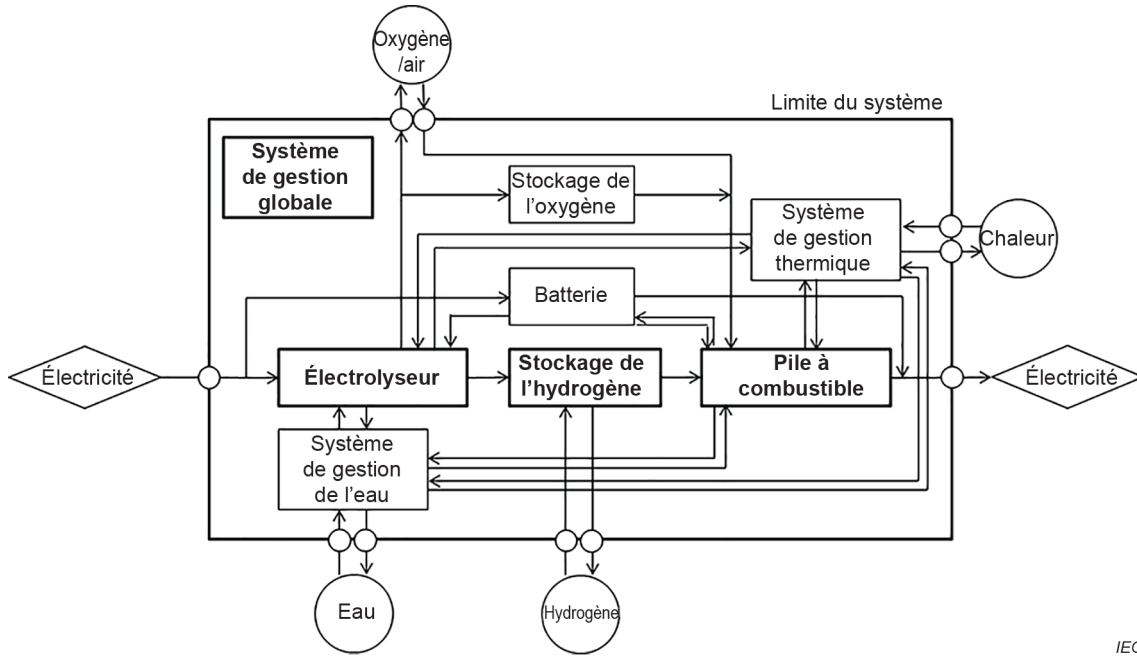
Oxygène /air

Limite du système

Système de gestion globale

Stockage de l'oxygène

Système de gestion thermique

Chaleur

Batterie

Électricité

Électrolyseur

Stockage de l'hydrogène

Pile à combustible

Électricité

Système de gestion de l'eau

Eau

Hydrogène

IEC